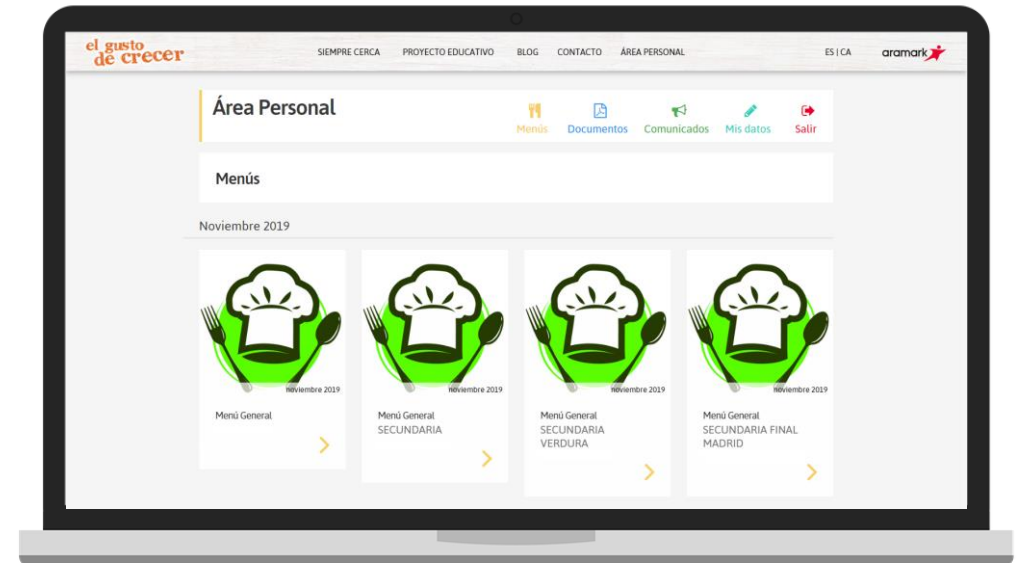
el gusto de crecer

SIEMPRE CERCA PROYECTO EDUCATIVO BLOG CONTACTO ÁREA PERSONAL

ES | CA

aramark

Área Personal

Menús Documentos Comunicados Mis datos Salir

Menús

Noviembre 2019

noviembre 2019
Menú General

noviembre 2019
Menú General
SECUNDARIA

noviembre 2019
Menú General
SECUNDARIA VERDURA

noviembre 2019
Menú General
SECUNDARIA FINAL MADRID